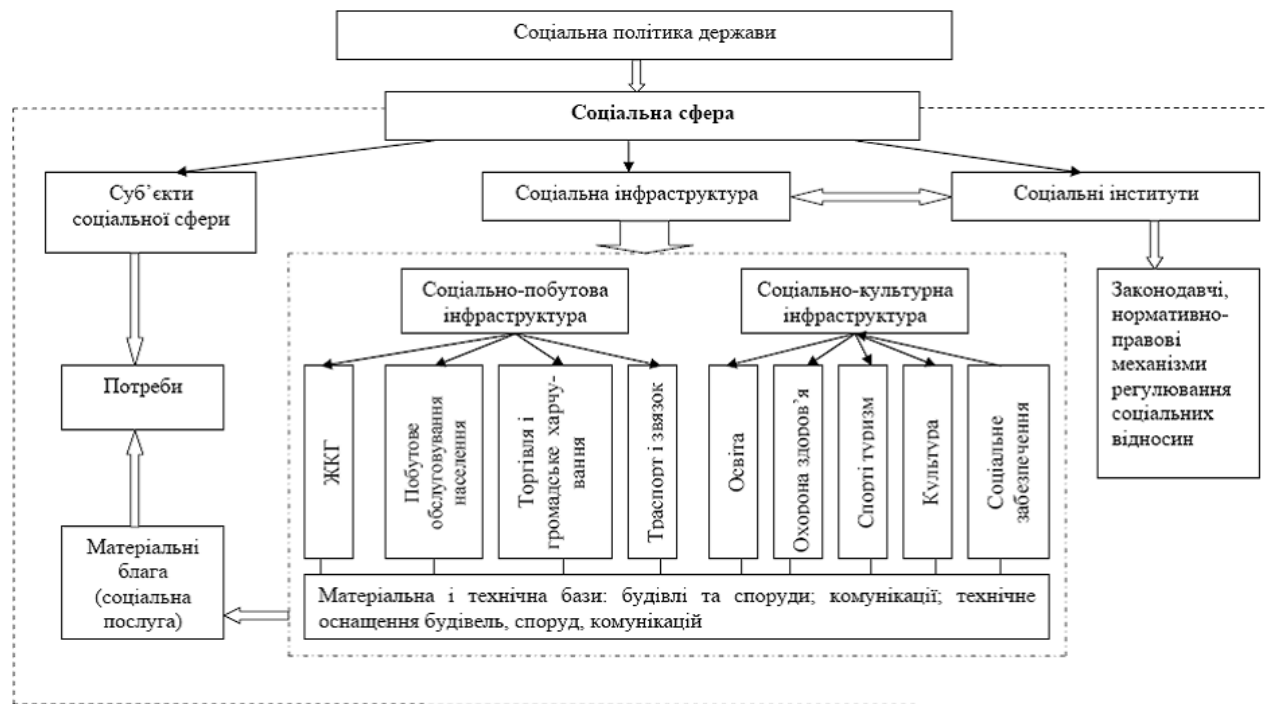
Соціальна політика держави

Соціальна сфера

Суб'єкти соціальної сфери

Соціальна інфраструктура

Соціальні інститути

Соціально-побутова інфраструктура

Соціально-культурна інфраструктура

Законодавчі, нормативно-правові механізми регулювання соціальних відносин

Потреби

ЖКГ

Побутове обслуговування населення

Торгівля і громадське харчування

Траспорт і звязок

Освіта

Охорона здоров'я

Спорті туризм

Культура

Соціальне забезпечення

Матеріальні блага (соціальна послуга)

Матеріальна і технічна бази: будівлі та споруди; комунікації; технічне оснащення будівель, споруд, комунікацій